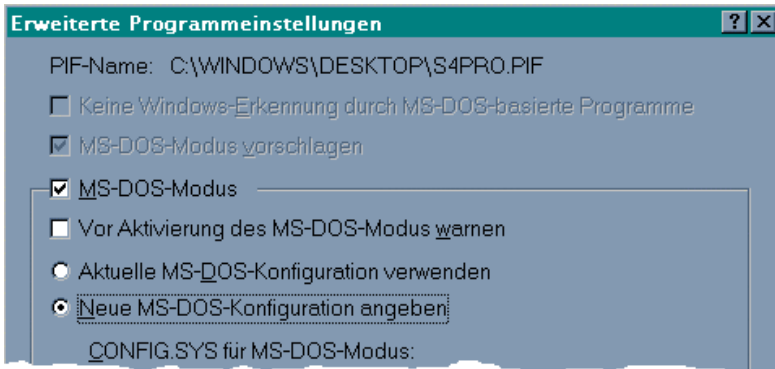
Erweiterte Programmeinstellungen

? X

PIF-Name: C:\WINDOWS\DESKTOP\S4PRO.PIF

☐ Keine Windows-Erkennung durch MS-DOS-basierte Programme

☑ MS-DOS-Modus vorschlagen

☑ MS-DOS-Modus

☐ Vor Aktivierung des MS-DOS-Modus warnen

○ Aktuelle MS-DOS-Konfiguration verwenden

◉ Neue MS-DOS-Konfiguration angeben

CONFIG.SYS für MS-DOS-Modus: